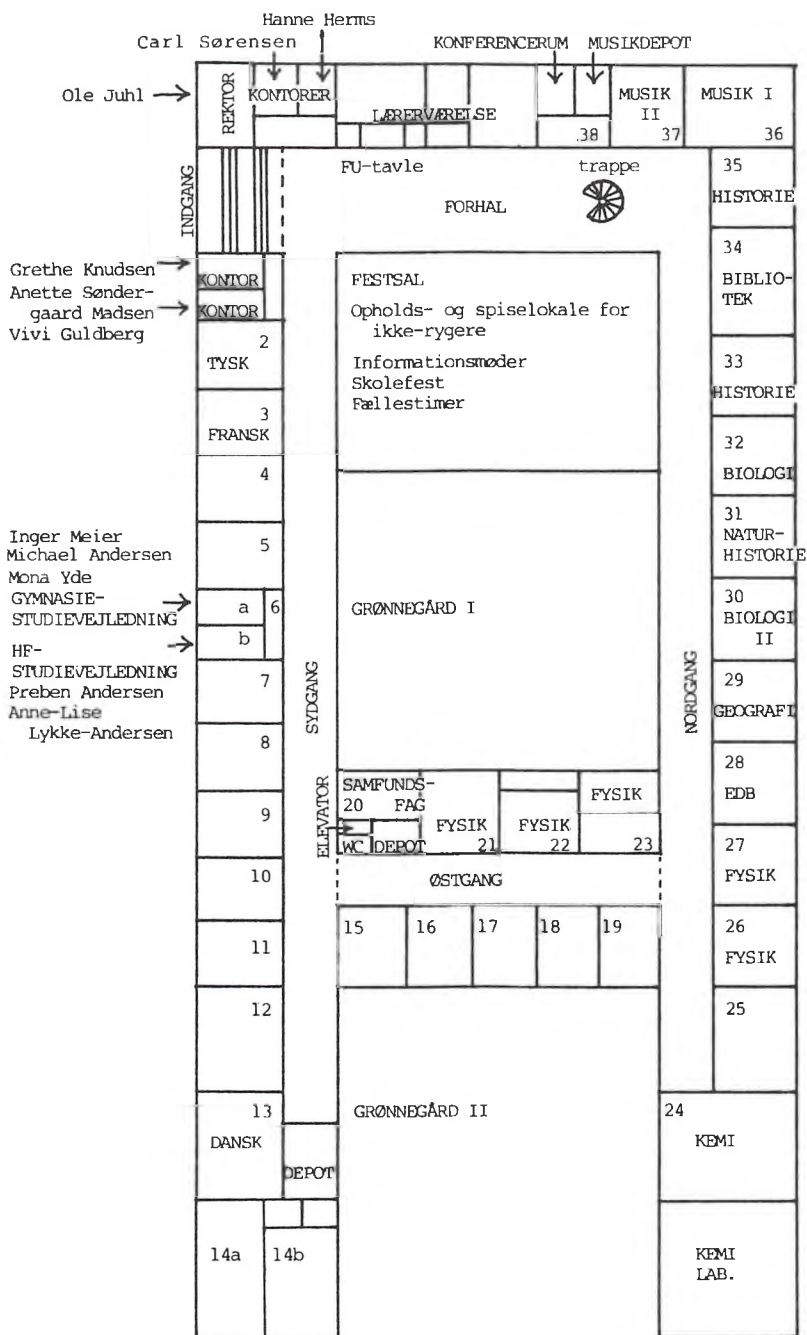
Hanne Herms
Carl Sørensen
KONFERENCERUM MUSIKDEPOT
Ole Juhl
REKTOR
KONTORER
LÆRERVÆRELSE
.38
MUSIK II 37
MUSIK I 36
INDGANG
FU-tavle
trappe
FORHAL
35 HISTORIE
Grethe Knudsen
KONTOR
Anette Søndergaard Madsen
KONTOR
Vivi Guldberg
FESTSAL
Opholds- og spiselokale for ikke-rygere
Informationsmøder
Skolefest
Fællestimer
34 BIBLIOTEK
2 TYSK
33 HISTORIE
3 FRANSK
32 BIOLOGI
4
Inger Meier
Michael Andersen
Mona Yde
GYMNASIE-STUDIEVEJLEDNING
5
31 NATURHISTORIE
a 6
b
HF-STUDIEVEJLEDNING
Preben Andersen
Anne-Lise Lykke-Andersen
GRØNNEGÅRD I
30 BIOLOGI II
SYDGANG
NORDGANG
7
29 GEOGRAFI
8
28 EDB
SAMFUNDS-FAG 20
FYSIK
9
ELEVATOR
WC DEPOT
FYSIK 21
FYSIK 22
23
27 FYSIK
10
ØSTGANG
15
16
17
18
19
26 FYSIK
11
12
25
13 DANSK
GRØNNEGÅRD II
24 KEMI
DEPOT
14a
14b
KEMI LAB.